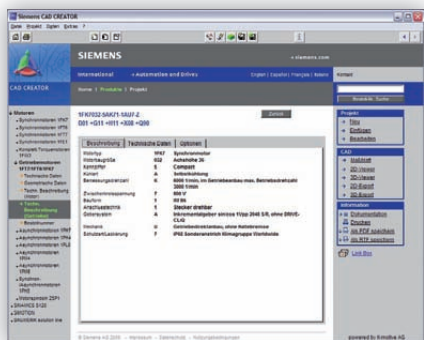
Siemens CAD CREATOR

Datei Projekt Optionen Extras ?

SIEMENS

» siemens.com

International » Automation and Drives

English | Español | Français | Italiano

Kontakt

Home | Produkte | Projekt

CAD CREATOR

Motoren

Synchronmotoren 1FK7

Synchronmotoren 1FT6

Synchronmotoren 1FT7

Synchronmotoren 1FK6

Kompakt Torquemotoren 1FW3

Getriebemotoren 1FT7/1FK7/1FK6

Technische Daten

Geometrische Daten

Techn. Beschreibung

Asynchronmotoren 1PH8

Asynchronmotoren 1PH4

Asynchronmotoren 1PH7

Synchron-Asynchronmotoren

Vollmaschinen

SINAMICS S120

SIMOTION

SINUMERIK solution line

1FK7032-5AK71-1AU7-Z

G01 +G11 +H11 +K08 +Q00

Zurück

Beschreibung | Technische Daten | Optionen

Motortyp 1FK7 Synchronmotor

Motorbaugröße 032 Achshöhe 36

Kennziffer 5 Compact

Kühlart A Selbstkühlung

Bemessungsdrehzahl K 6000 1/min, im Getriebeanbau max. Betriebsdrehzahl 3000 1/min

Zwischenkreisspannung 7 600 V

Bauform 1 IM B5

Anschlusstechnik 1 Stecker drehbar

Gebersystem A Inkrementalgeber sin/cos 1Vpp 2048 S/R, ohne DRIVE-CLiQ

Weiterer Z Getriebeanbau, ohne Haltebremse

Schutzart/Lackierung F IP65 Sonderanstrich Klimagruppe Worldwide

Bestellnr. Suche

Projekt

Neu

Einfügen

Bearbeiten

CAD

Inhaltsdt

2D-Viewer

3D-Viewer

2D-Export

3D-Export

Information

Dokumentation

als PDF speichern

als RTF speichern

Link Box

© Siemens AG 2006 · Impressum · Datenschutz · Nutzungsbedingungen

powered by Kimoltus AG